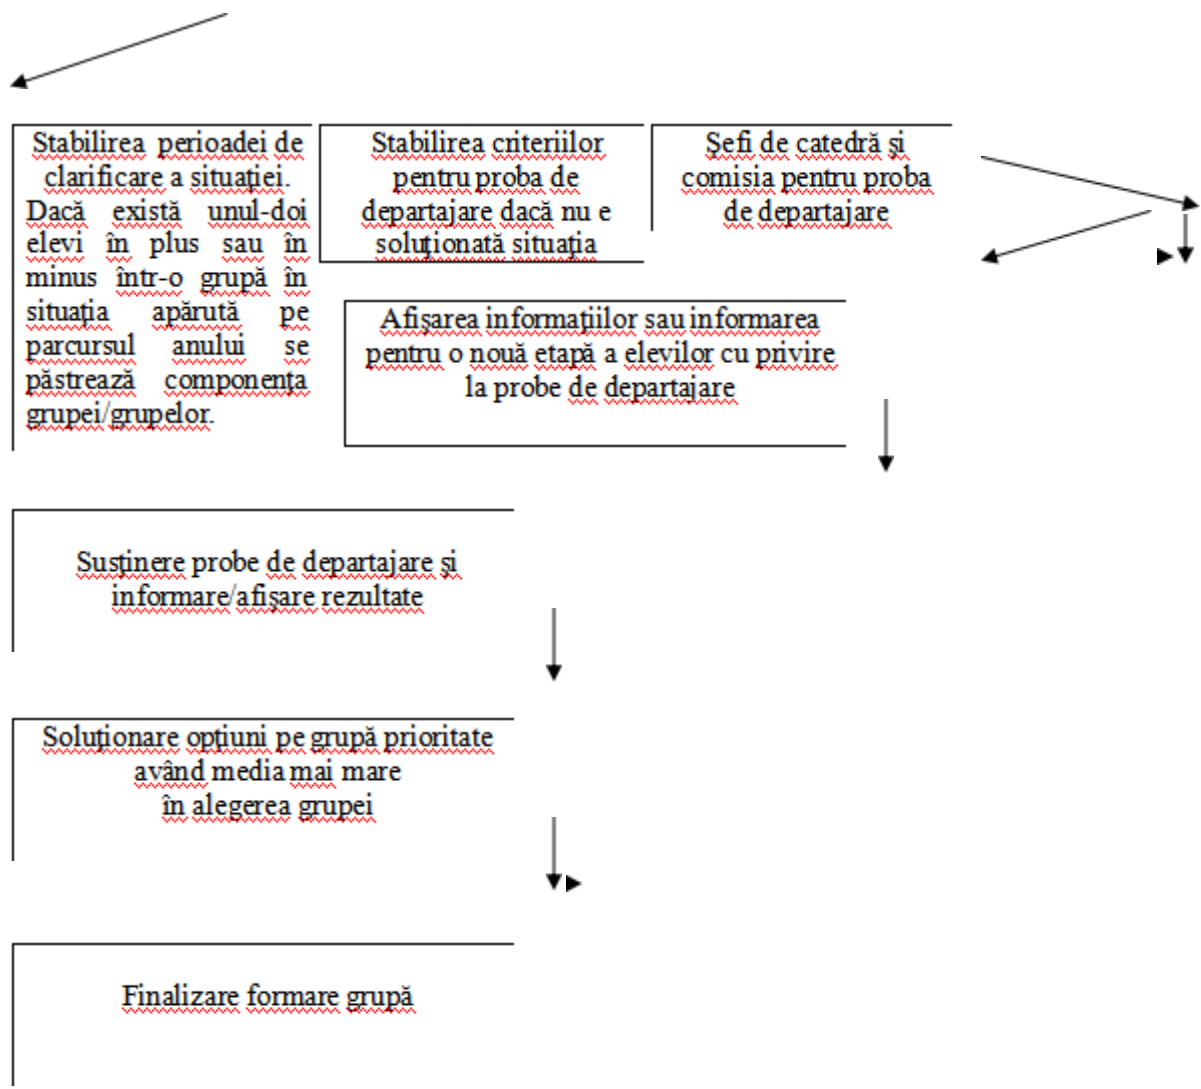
Stabilirea perioadei de clarificare a situației. Dacă există unul-doi elevi în plus sau în minus într-o grupă în situația apărută pe parcursul anului se păstrează componența grupei/grupelor.

Stabilirea criteriilor pentru proba de departajare dacă nu e soluționată situația

Șefi de catedră și comisia pentru proba de departajare

Afișarea informațiilor sau informarea pentru o nouă etapă a elevilor cu privire la probe de departajare

Susținere probe de departajare și informare/afișare rezultate

Soluționare opțiuni pe grupă prioritate având media mai mare în alegerea grupei

Finalizare formare grupă